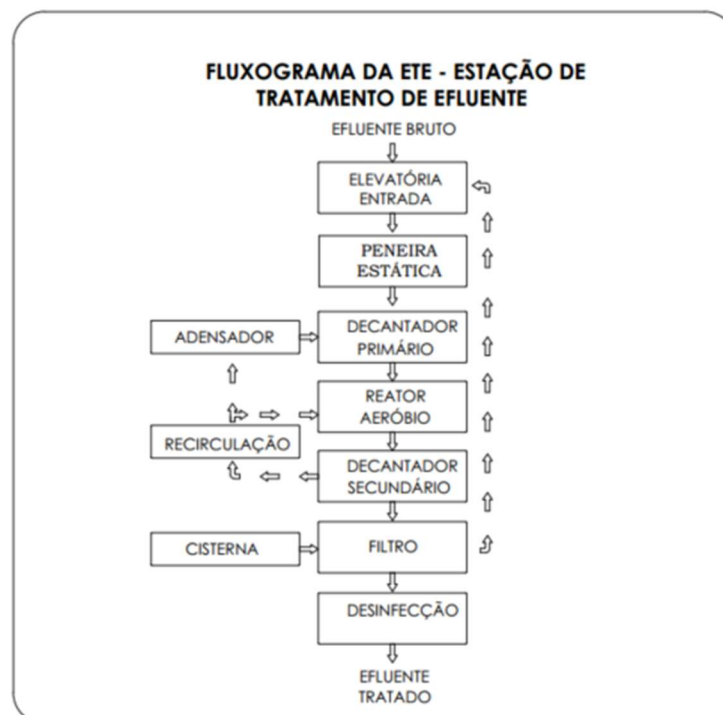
FLUXOGRAMA DA ETE - ESTAÇÃO DE TRATAMENTO DE EFLUENTE

EFLUENTE BRUTO

ELEVATÓRIA ENTRADA

PENEIRA ESTÁTICA

ADENSADOR

DECANTADOR PRIMÁRIO

REATOR AERÓBIO

RECIRCULAÇÃO

DECANTADOR SECUNDÁRIO

CISTERNA

FILTRO

DESINFECÇÃO

EFLUENTE TRATADO